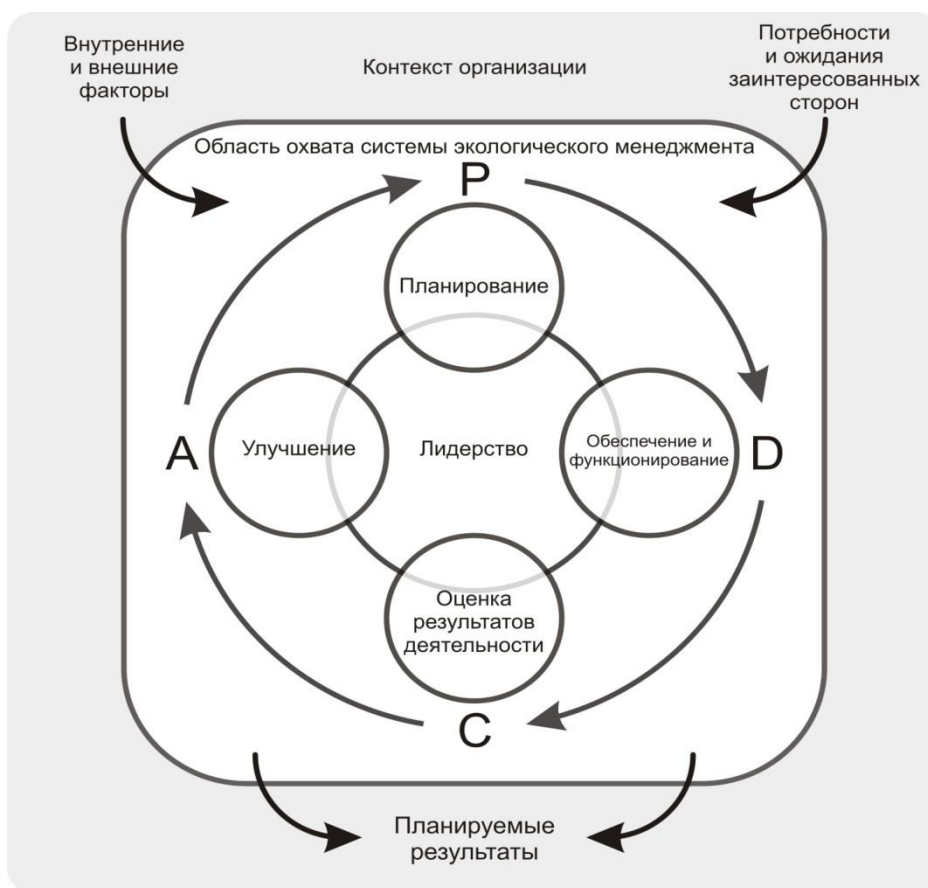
Внутренние и внешние факторы

Контекст организации

Потребности и ожидания заинтересованных сторон

Область охвата системы экологического менеджмента

P

Планирование

A

Улучшение

Лидерство

Обеспечение и функционирование

D

Оценка результатов деятельности

C

Планируемые результаты